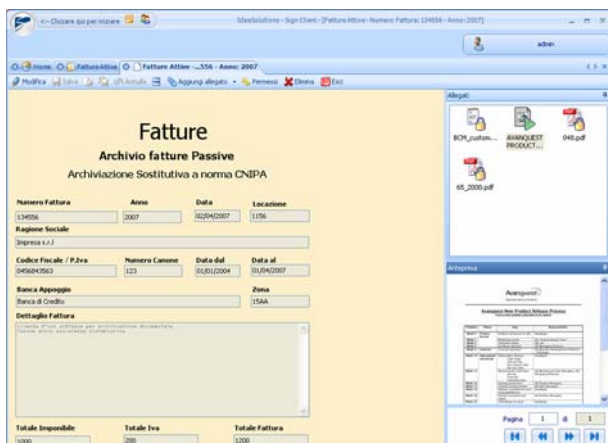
<-Cliccare qui per iniziare

IdeaSolutions - Sign Client - [Fatture Attive - Numero Fattura: 134556 - Anno: 2007]

admin

Home | Fatture Attive | Fatture Attive -...556 - Anno: 2007

Modifica | Salva | Annulla | Aggiungi allegato | Permessi | Elimina | Esci

Fatture

Archivio fatture Passive

Archiviazione Sostitutiva a norma CNIPA

| Numero Fattura | Anno | Data | Locazione |
|---|---|---|---|
| 134556 | 2007 | 02/04/2007 | 1156 |

Ragione Sociale

Impresa s.r.l

| Codice Fiscale / P.Iva | Numero Canone | Data dal | Data al |
|---|---|---|---|
| 0456843563 | 123 | 01/01/2004 | 01/04/2007 |

| Banca Appoggio | Zona |
|---|---|
| Banca di Credito | 15AA |

Dettaglio Fattura

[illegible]

| Totale Imponibile | Totale Iva | Totale Fattura |
|---|---|---|
| 1000 | 200 | 1200 |

Allegati

BCM_custom... AVANQUEST PRODUCT... 048.pdf 65_2000.pdf

Anteprima

Avanquest

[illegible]

Pagina 1 di 1